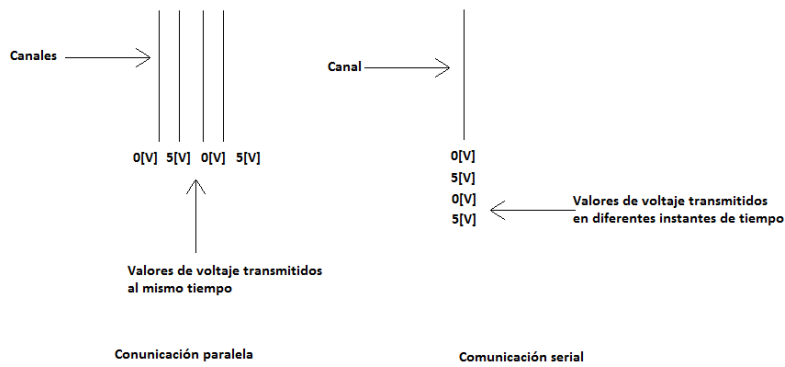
Canales

0[V] 5[V] 0[V] 5[V]

Valores de voltaje transmitidos al mismo tiempo

Conunicación paralela

Canal

0[V]
5[V]
0[V]
5[V]

Valores de voltaje transmitidos en diferentes instantes de tiempo

Comunicación serial